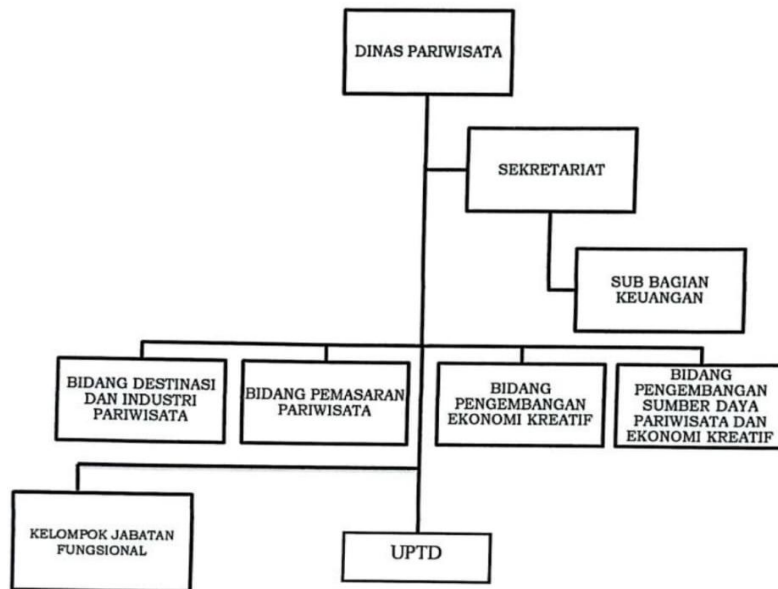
DINAS PARIWISATA

SEKRETARIAT

SUB BAGIAN KEUANGAN

BIDANG DESTINASI DAN INDUSTRI PARIWISATA

BIDANG PEMASARAN PARIWISATA

BIDANG PENGEMBANGAN EKONOMI KREATIF

BIDANG PENGEMBANGAN SUMBER DAYA PARIWISATA DAN EKONOMI KREATIF

KELOMPOK JABATAN FUNGSIONAL

UPTD